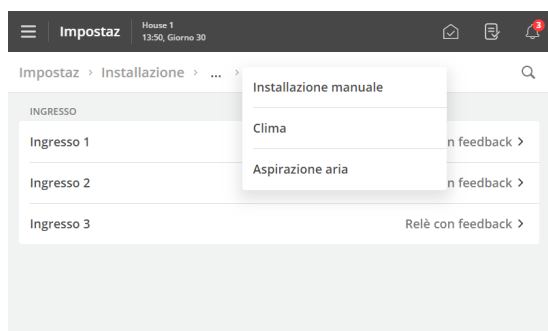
Impostaz
House 1
13:50, Giorno 30
3

Impostaz › Installazione › ... ›

Installazione manuale
Clima
Aspirazione aria

INGRESSO
Ingresso 1 n feedback ›
Ingresso 2 n feedback ›
Ingresso 3 Relè con feedback ›